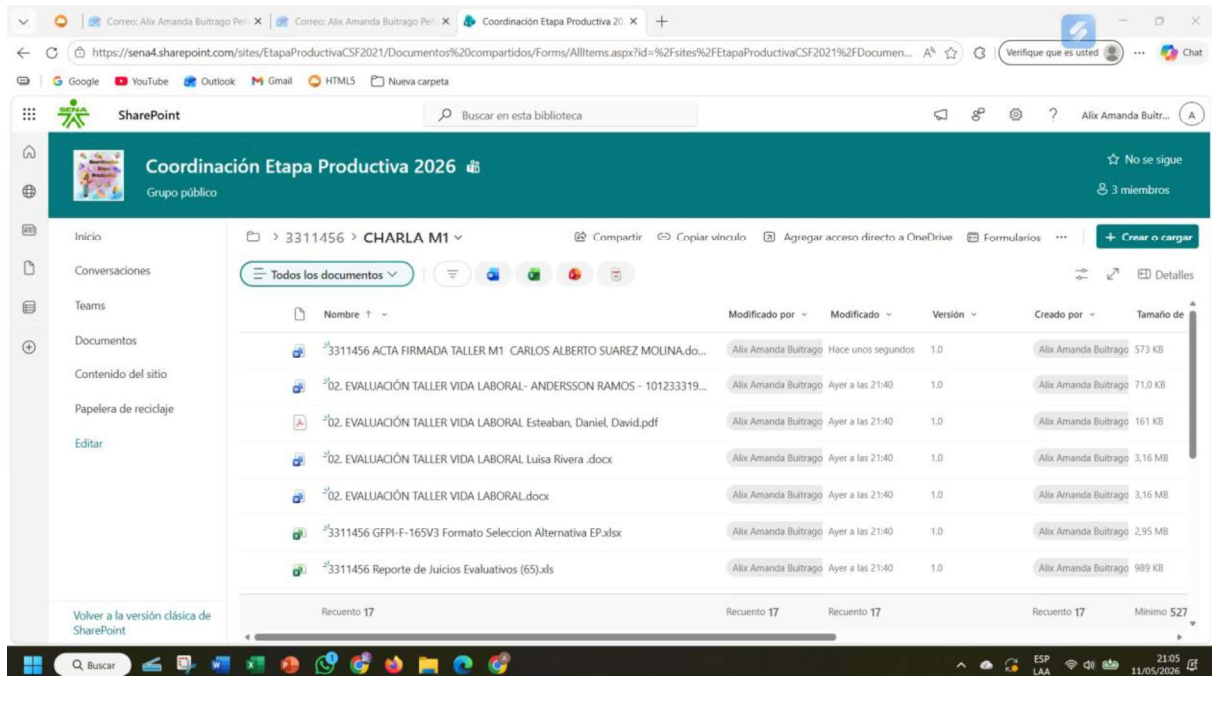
Correo: Alix Amanda Buitrago Pe... | Correo: Alix Amanda Buitrago Pe... | Coordinación Etapa Productiva 20...

https://sena4.sharepoint.com/sites/EtapaProductivaCSF2021/Documentos%20compartidos/Forms/AllItems.aspx?id=%2Fsites%2FEtapaProductivaCSF2021%2FDocumen...

Verifique que es usted

Chat

Google YouTube Outlook Gmail HTML5 Nueva carpeta

SENA SharePoint

Buscar en esta biblioteca

Alix Amanda Buitr... A

Coordinación Etapa Productiva 2026

Grupo público

No se sigue

3 miembros

Inicio

Conversaciones

Teams

Documentos

Contenido del sitio

Papelera de reciclaje

Editar

Volver a la versión clásica de SharePoint

3311456 > CHARLA M1

Compartir Copiar vínculo Agregar acceso directo a OneDrive Formularios ... + Crear o cargar

Todos los documentos

Detalles

| Nombre ↑ | Modificado por | Modificado | Versión | Creado por | Tamaño de |
|---|---|---|---|---|---|
| 3311456 ACTA FIRMADA TALLER M1 CARLOS ALBERTO SUAREZ MOLINA.do... | Alix Amanda Buitrago | Hace unos segundos | 1.0 | Alix Amanda Buitrago | 573 KB |
| 02. EVALUACIÓN TALLER VIDA LABORAL- ANDERSSON RAMOS - 101233319... | Alix Amanda Buitrago | Ayer a las 21:40 | 1.0 | Alix Amanda Buitrago | 71,0 KB |
| 02. EVALUACIÓN TALLER VIDA LABORAL Esteaban, Daniel, David.pdf | Alix Amanda Buitrago | Ayer a las 21:40 | 1.0 | Alix Amanda Buitrago | 161 KB |
| 02. EVALUACIÓN TALLER VIDA LABORAL Luisa Rivera .docx | Alix Amanda Buitrago | Ayer a las 21:40 | 1.0 | Alix Amanda Buitrago | 3,16 MB |
| 02. EVALUACIÓN TALLER VIDA LABORAL.docx | Alix Amanda Buitrago | Ayer a las 21:40 | 1.0 | Alix Amanda Buitrago | 3,16 MB |
| 3311456 GFPI-F-165V3 Formato Seleccion Alternativa EP.xlsx | Alix Amanda Buitrago | Ayer a las 21:40 | 1.0 | Alix Amanda Buitrago | 2,95 MB |
| 3311456 Reporte de Juicios Evaluativos (65).xls | Alix Amanda Buitrago | Ayer a las 21:40 | 1.0 | Alix Amanda Buitrago | 989 KB |
| Recuento 17 | Recuento 17 | Recuento 17 | | Recuento 17 | Mínimo 527 |

Buscar

ESP LAA 21:05 11/05/2026